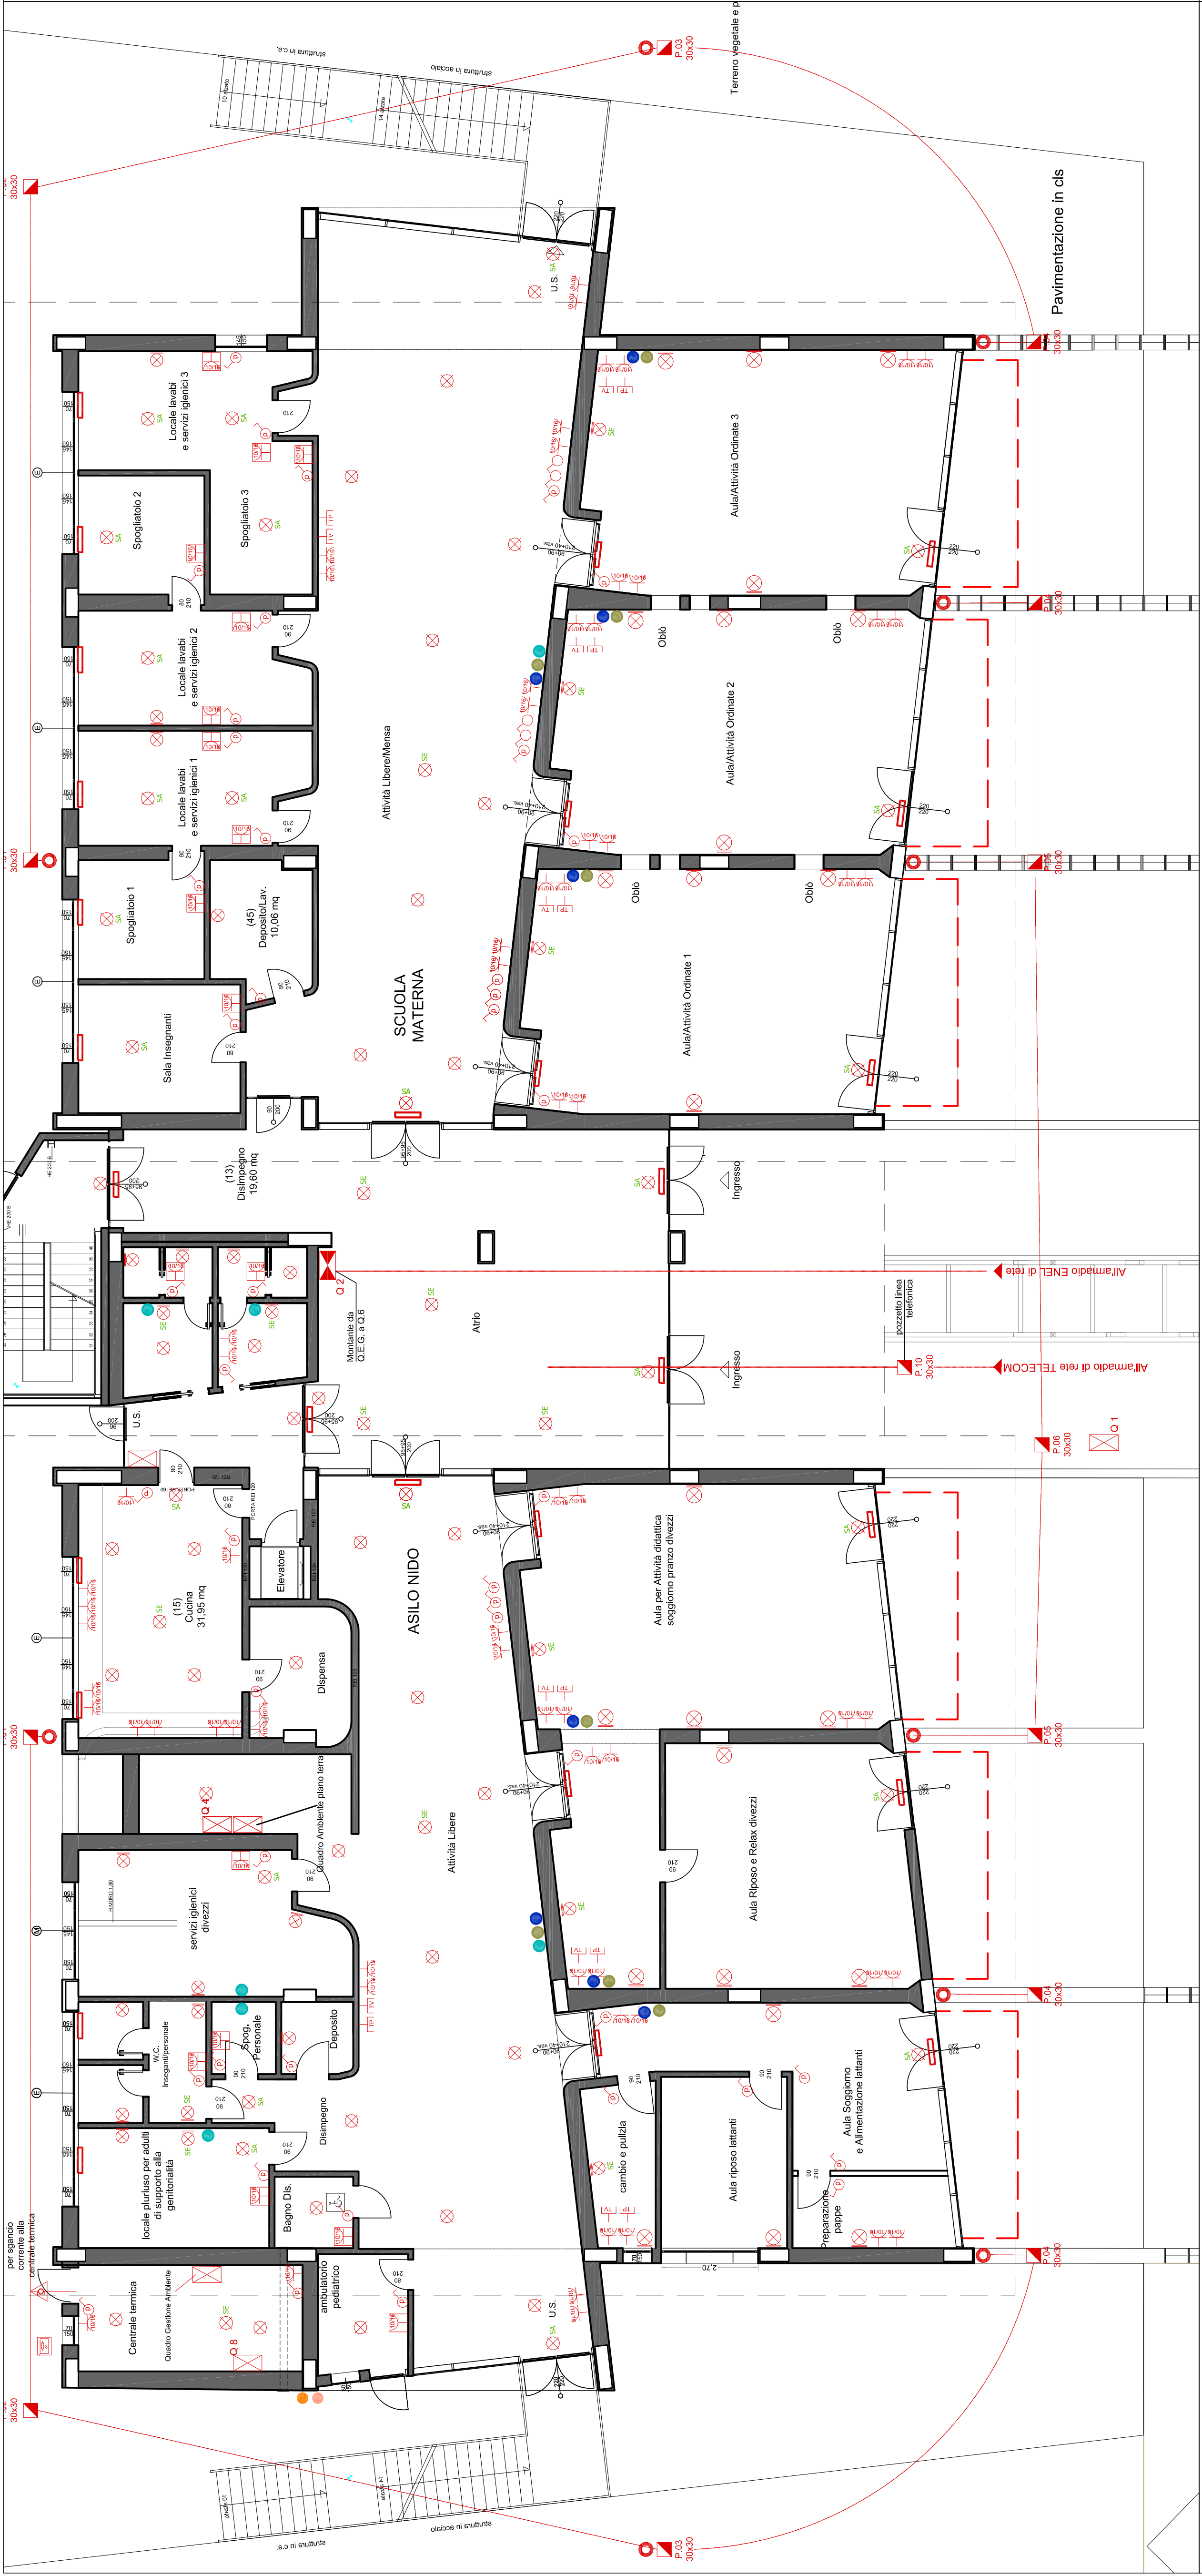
struttura in c.a.
struttura in acciaio
P.03
30x30
Terreno vegetale e p
Pavimentazione in cls
Locale lavabi e servizi igienici 3
Spogliatoio 2
Spogliatoio 3
Locale lavabi e servizi igienici 2
Locale lavabi e servizi igienici 1
Spogliatoio 1
(45) Deposito/Lav. 10,06 mq
Sala Insegnanti
Attività Libere/Mensa
SCUOLA MATERNA
Aula/Attività Ordinate 3
Aula/Attività Ordinate 2
Aula/Attività Ordinate 1
Oblò
Oblò
Oblò
Oblò
U.S.
(13) Disimpegno 19,60 mq
Atrio
Montante da Q.E.G. a Q.6
Q 2
Ingresso
Ingresso
pozzetto linea telefonica
All'armadio di rete ENEL
All'armadio di rete TELECOM
P.10
30x30
P.06
30x30
Q 1
U.S.
ASILO NIDO
(15) Cucina 31,95 mq
Elevatore
Dispensa
Aula per Attività didattica soggiorno pranzo divezzi
Q 4
Quadro Ambiente piano terra
Attività Libere
servizi igienici divezzi
Aula Riposo e Relax divezzi
W.C. Insegnanti/personale
Spog. Personale
Deposito
Disimpegno
locale pluriuso per adulti di supporto alla genitorialità
Bagno Dis.
cambio e pulizia
Aula riposo lattanti
Aula Soggiorno e Alimentazione lattanti
Preparazione pappe
per sgancio corrente alla centrale termica
Centrale termica
Quadro Gestione Ambiente
Q 8
ambulatorio pediatrico
U.S.
P.05
30x30
P.04
30x30
P.04
30x30
P.03
30x30
30x30
30x30
30x30
30x30
2,70